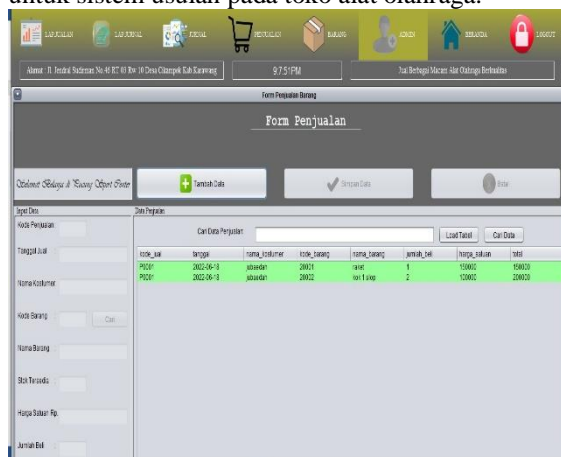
untuk sistem usulan pada toko alat olahraga.

LAP.PENJUALAN LAP.JURNAL JURNAL PENJUALAN BARANG ADMIN BERANDA LOGOUT

Alamat : Jl. Jendral Sudirman No.48 RT 03 Rw 10 Desa Cikampek Kab.Karawang | 9:7:51 PM | Jual Berbagai Macam Alat Olahraga Berkualitas

Form Penjualan Barang

Form Penjualan

Selamat Belanja di Racing Sport Center

Tambah Data | Simpan Data | Batal

Input Data

Kode Penjualan

Tanggal Jual

Nama Kostumer

Kode Barang Cari

Nama Barang

Stok Tersedia

Harga Satuan Rp.

Jumlah Beli

Data Penjualan

Cari Data Penjualan | Load Tabel | Cari Data

| kode_jual | tanggal | nama_kostumer | kode_barang | nama_barang | jumlah_beli | harga_satuan | total |
|---|---|---|---|---|---|---|---|
| PJ001 | 2022-06-18 | jabardan | 20001 | raket | 1 | 150000 | 150000 |
| PJ001 | 2022-06-18 | jabardan | 20002 | kok 1 slop | 2 | 100000 | 200000 |